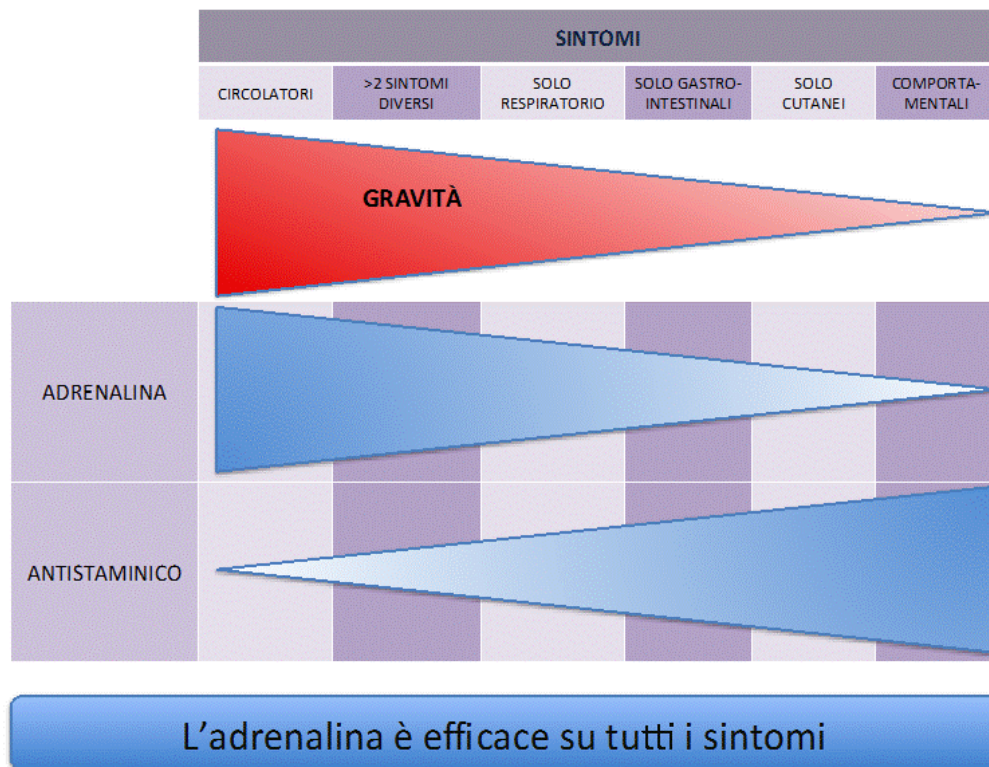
SINTOMI

| CIRCOLATORI | >2 SINTOMI DIVERSI | SOLO RESPIRATORIO | SOLO GASTROINTESTINALI | SOLO CUTANEI | COMPORTAMENTALI |
|---|---|---|---|---|---|

GRAVITÀ

ADRENALINA

ANTISTAMINICO

L'adrenalina è efficace su tutti i sintomi